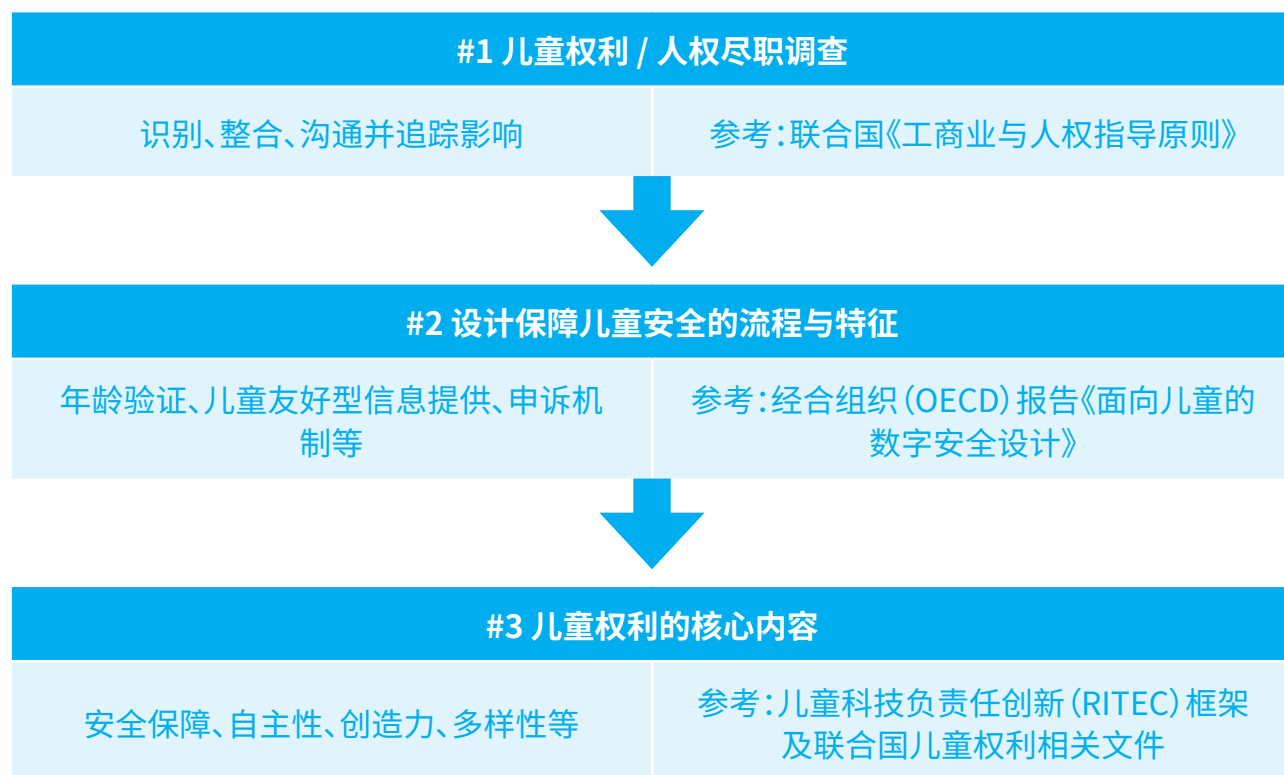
#1 儿童权利 / 人权尽职调查

识别、整合、沟通并追踪影响

参考：联合国《工商业与人权指导原则》

#2 设计保障儿童安全的流程与特征

年龄验证、儿童友好型信息提供、申诉机制等

参考：经合组织（OECD）报告《面向儿童的数字安全设计》

#3 儿童权利的核心内容

安全保障、自主性、创造力、多样性等

参考：儿童科技负责任创新（RITEC）框架及联合国儿童权利相关文件